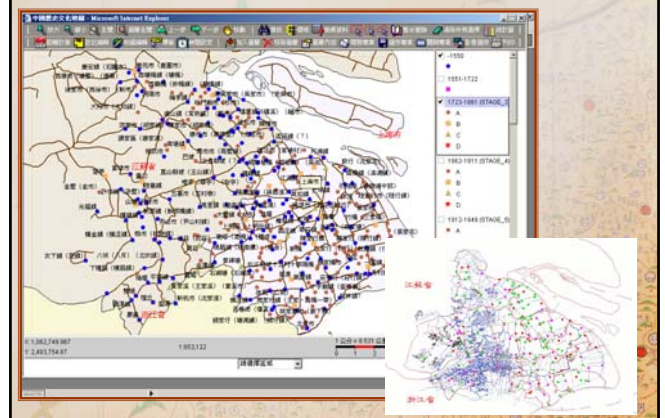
中國歷史文化地圖 - Microsoft Internet Explorer

-1550

1551-1722

1723-1861 (STAGE_3)

A

B

C

D

1862-1911 (STAGE_4)

A

B

C

D

1912-1949 (STAGE_5)

A

江蘇省

浙江省

上海市

X: 1,362,749.967
Y: 2,493,754.67

1,953,122

江蘇省

浙江省